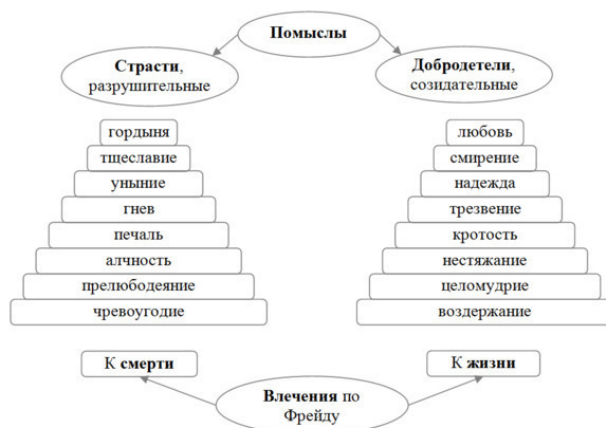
Помыслы

Страсти, разрушительные

Добродетели, созидательные

гордыня
тщеславие
уныние
гнев
печаль
алчность
прелюбодеяние
чревоугодие

любовь
смирение
надежда
трезвение
кротость
нестяжание
целомудрие
воздержание

К смерти

К жизни

Влечения по Фрейду